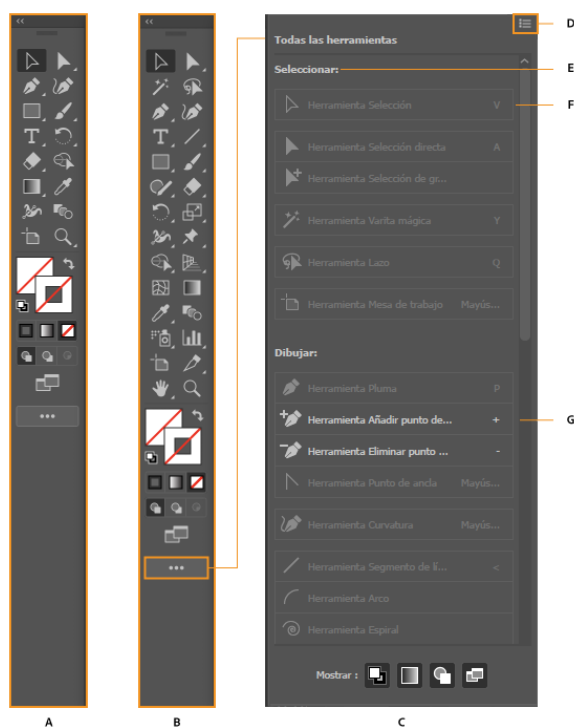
Todas las herramientas

Seleccionar:

Herramienta Selección V

Herramienta Selección directa A

Herramienta Selección de gr...

Herramienta Varita mágica Y

Herramienta Lazo Q

Herramienta Mesa de trabajo Mayús...

Dibujar:

Herramienta Pluma P

Herramienta Añadir punto de... +

Herramienta Eliminar punto ... -

Herramienta Punto de ancla Mayús...

Herramienta Curvatura Mayús...

Herramienta Segmento de lí... <

Herramienta Arco

Herramienta Espiral

Mostrar :

D

E

F

G

A

B

C